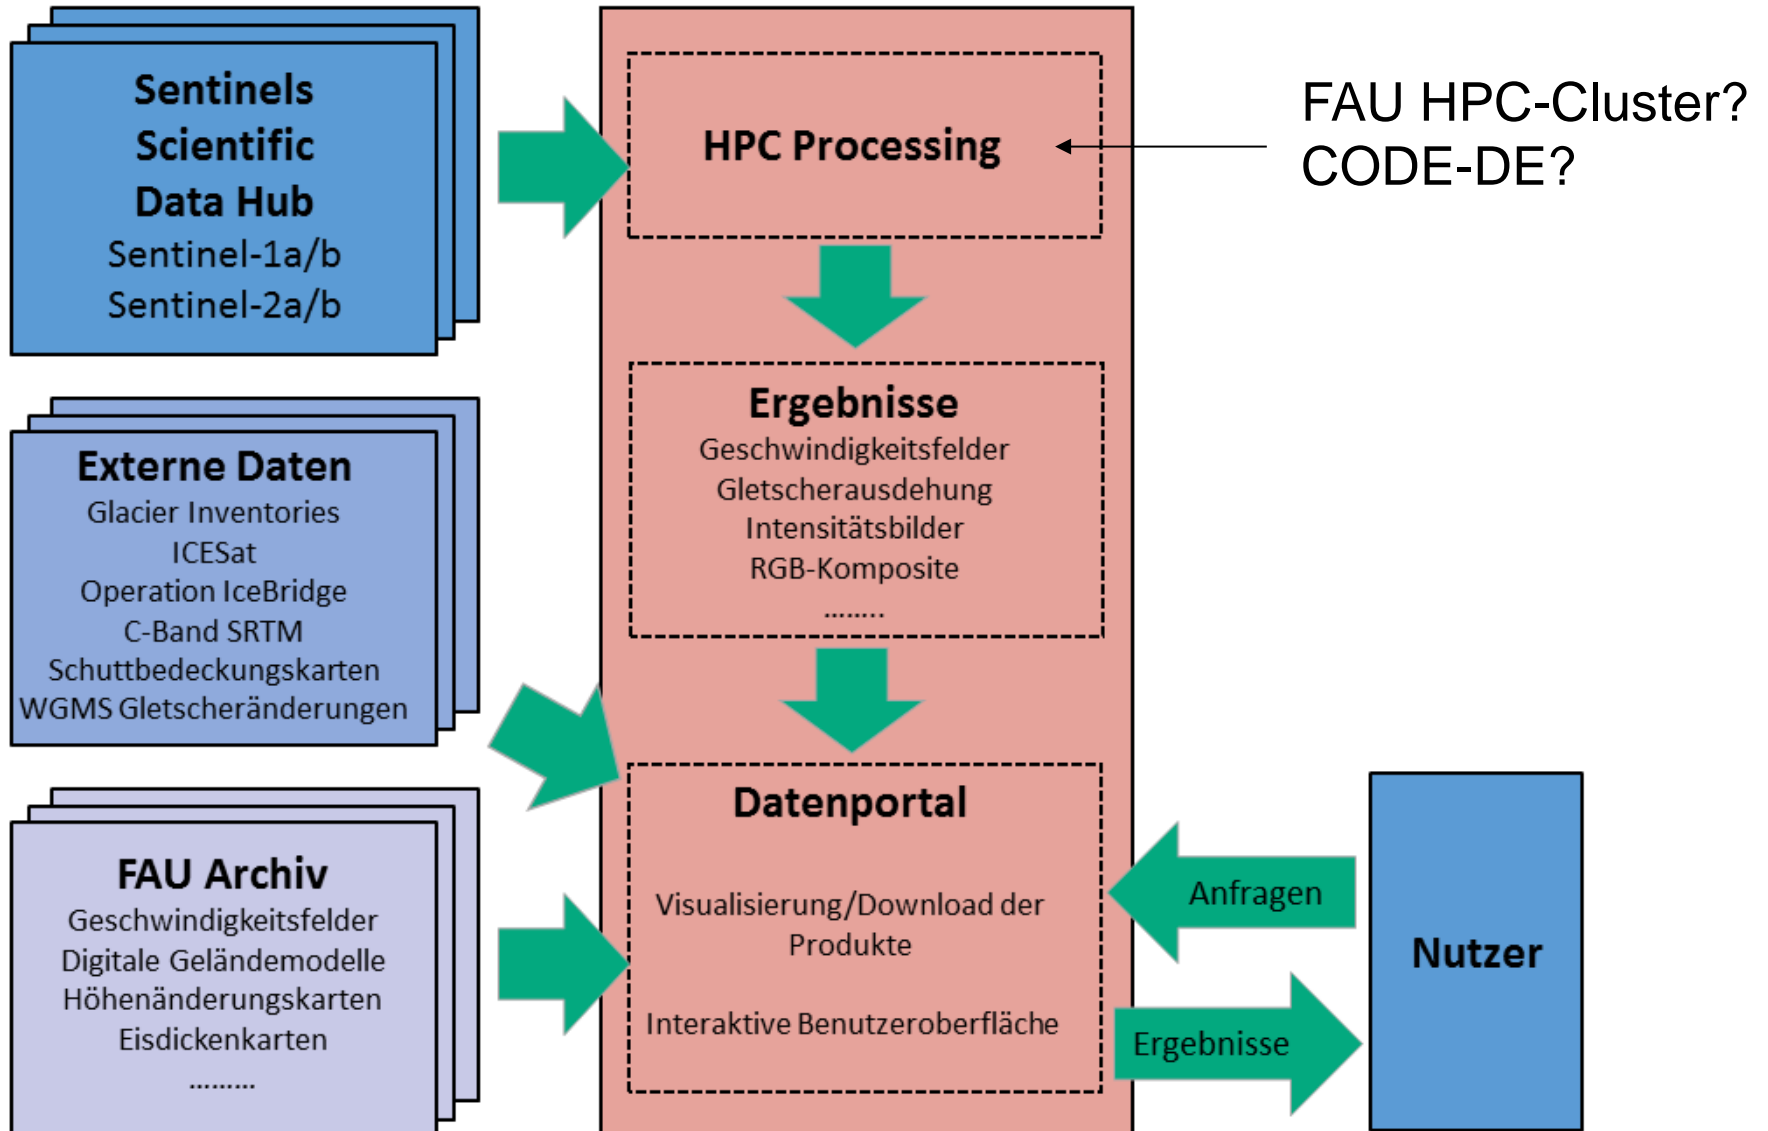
Sentinels
Scientific
Data Hub
Sentinel-1a/b
Sentinel-2a/b

Externe Daten
Glacier Inventories
ICESat
Operation IceBridge
C-Band SRTM
Schuttbedeckungskarten
WGMS Gletscheränderungen

FAU Archiv
Geschwindigkeitsfelder
Digitale Geländemodelle
Höhenänderungskarten
Eisdickenkarten
.........

HPC Processing

FAU HPC-Cluster?
CODE-DE?

Ergebnisse
Geschwindigkeitsfelder
Gletscherausdehung
Intensitätsbilder
RGB-Komposite
........

Datenportal

Visualisierung/Download der Produkte

Interaktive Benutzeroberfläche

Anfragen

Ergebnisse

Nutzer